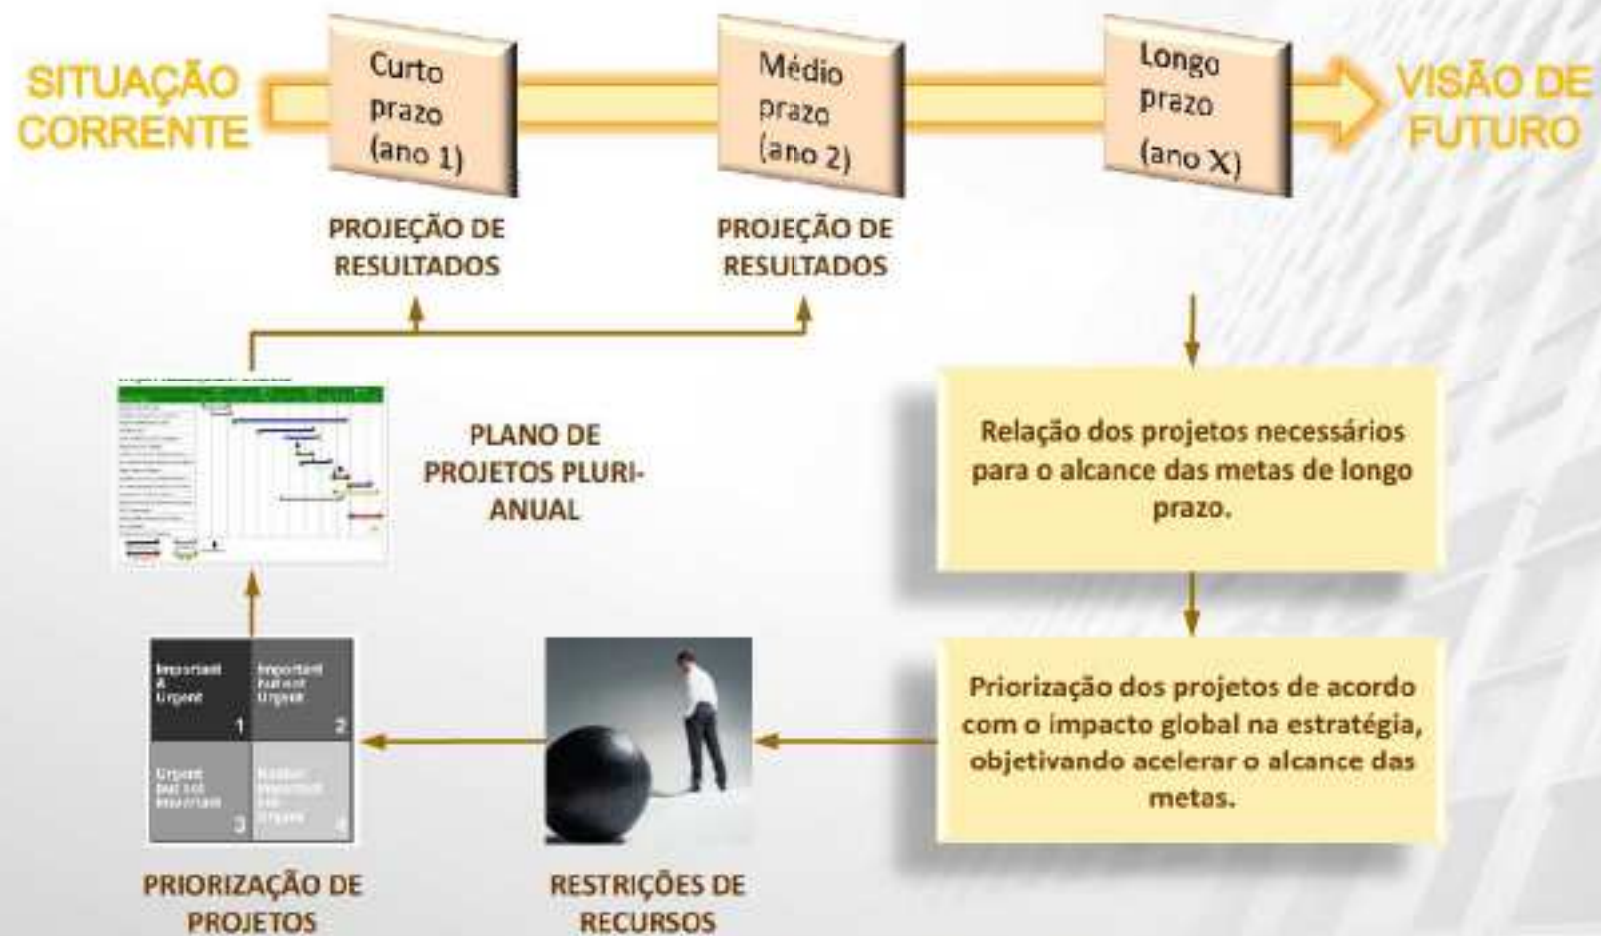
SITUAÇÃO CORRENTE

Curto prazo (ano 1)

Médio prazo (ano 2)

Longo prazo (ano X)

VISÃO DE FUTURO

PROJEÇÃO DE RESULTADOS

PROJEÇÃO DE RESULTADOS

PLANO DE PROJETOS PLURIANUAL

Relação dos projetos necessários para o alcance das metas de longo prazo.

Important & Urgent 1

Important but not Urgent 2

Urgent but not Important 3

Neither Important nor Urgent 4

Priorização dos projetos de acordo com o impacto global na estratégia, objetivando acelerar o alcance das metas.

PRIORIZAÇÃO DE PROJETOS

RESTRIÇÕES DE RECURSOS